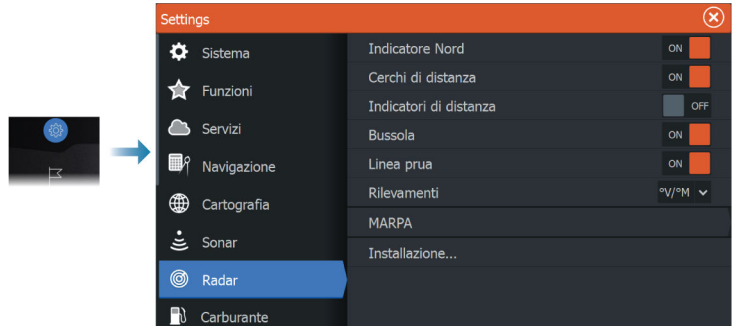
Settings

Sistema
Funzioni
Servizi
Navigazione
Cartografia
Sonar
Radar
Carburante

Indicatore Nord ON
Cerchi di distanza ON
Indicatori di distanza OFF
Bussola ON
Linea prua ON
Rilevamenti °V/°M
MARPA
Installazione...